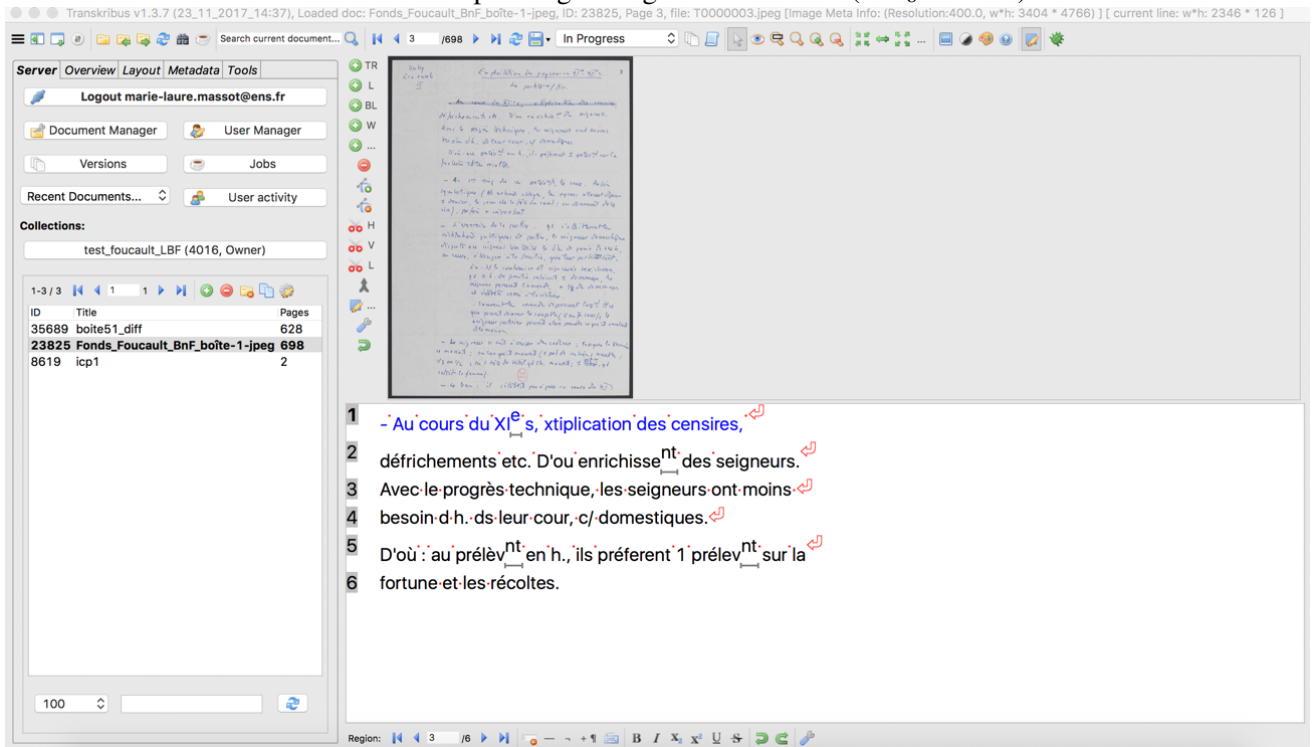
Transkribus v1.3.7 (23_11_2017_14:37), Loaded doc: Fonds_Foucault_BnF_boîte-1-jpeg, ID: 23825, Page 3, file: T0000003.jpeg [Image Meta Info: (Resolution:400.0, w*h: 3404 * 4766) ] [ current line: w*h: 2346 * 126 ]

Search current document... 3 /698 In Progress

Server Overview Layout Metadata Tools

Logout marie-laure.massot@ens.fr

Document Manager User Manager

Versions Jobs

Recent Documents... User activity

Collections:

test_foucault_LBF (4016, Owner)

1-3/3 1 1

| ID | Title | Pages |
|---|---|---|
| 35689 | boite51_diff | 628 |
| 23825 | Fonds_Foucault_BnF_boîte-1-jpeg | 698 |
| 8619 | icp1 | 2 |

100

TR L BL W ... H V L

1 - Au cours du XI$^{e}$ s, xtiplication des censires,

2 défrichements etc. D'ou enrichisse$^{nt}$ des seigneurs.

3 Avec le progrès technique, les seigneurs ont moins

4 besoin d h. ds leur cour, c/ domestiques.

5 D'où : au prélèv$^{nt}$ en h., ils préferent 1 prélev$^{nt}$ sur la

6 fortune et les récoltes.

Region: 3 /6 B I U S